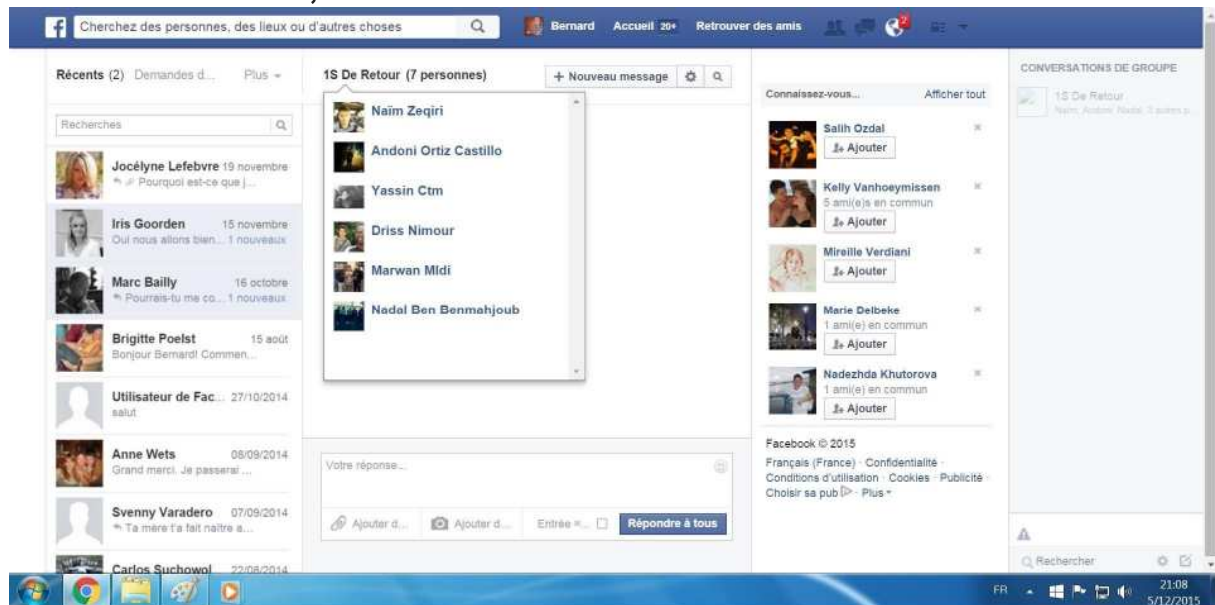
Cherchez des personnes, des lieux ou d'autres choses

Bernard Accueil 20+ Retrouver des amis

2

Récents (2) Demandes d... Plus

Recherches

Jocélyne Lefebvre 19 novembre
Pourquoi est-ce que j...

Iris Goorden 15 novembre
Oui nous allons bien... 1 nouveaux

Marc Bailly 16 octobre
Pourrais-tu me co... 1 nouveaux

Brigitte Poelst 15 août
Bonjour Bernard! Commen...

Utilisateur de Fac... 27/10/2014
salut

Anne Wets 08/09/2014
Grand merci. Je passerai ...

Svenny Varadero 07/09/2014
Ta mère t'a fait naître a...

Carlos Suchowol 22/08/2014

1S De Retour (7 personnes)

+ Nouveau message

Naïm Zeqiri
Andoni Ortiz Castillo
Yassin Ctm
Driss Nimour
Marwan Mldi
Nadal Ben Benmahjoub

Votre réponse...

Ajouter d... Ajouter d... Entrée =... Répondre à tous

Connaissez-vous... Afficher tout

Salih Ozdal
Ajouter

Kelly Vanhoeymissen
5 ami(e)s en commun
Ajouter

Mireille Verdiani
Ajouter

Marie Delbeke
1 ami(e) en commun
Ajouter

Nadezhda Khutorova
1 ami(e) en commun
Ajouter

Facebook © 2015
Français (France) · Confidentialité · Conditions d'utilisation · Cookies · Publicité · Choisir sa pub · Plus

CONVERSATIONS DE GROUPE

1S De Retour
Naïm, Andoni, Nadal, 3 autres p...

Rechercher

FR 21:08 5/12/2015